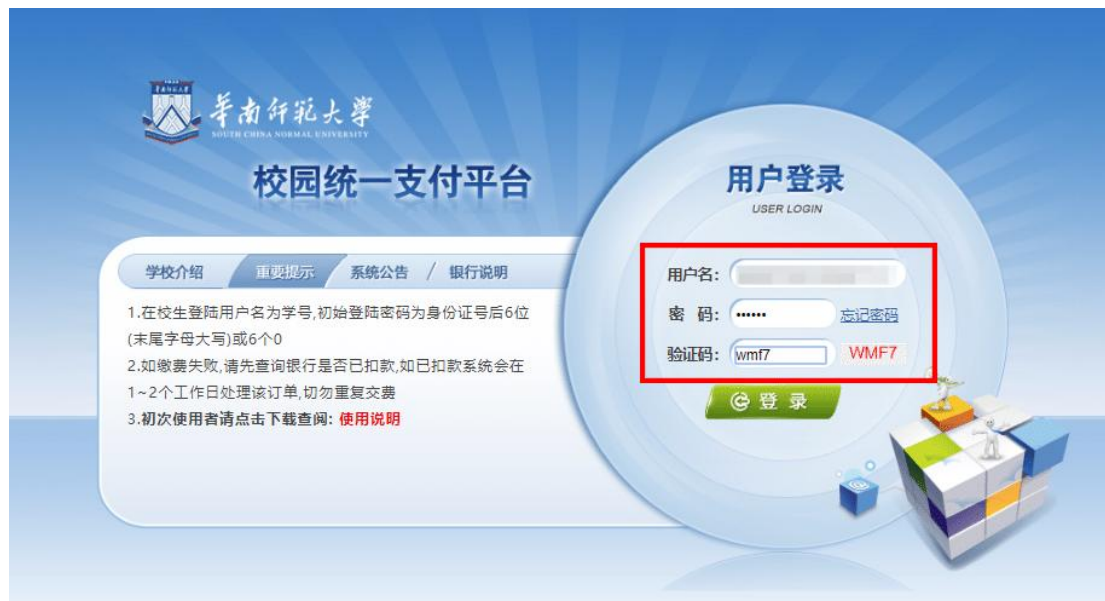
華南師範大學
SOUTH CHINA NORMAL UNIVERSITY

校园统一支付平台

学校介绍 重要提示 系统公告 / 银行说明

1.在校生登陆用户名为学号,初始登陆密码为身份证号后6位(末尾字母大写)或6个0
2.如缴费失败,请先查询银行是否已扣款,如已扣款系统会在1~2个工作日处理该订单,切勿重复交费
3.初次使用者请点击下载查阅: 使用说明

用户登录
USER LOGIN

用户名: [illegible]
密 码: •••••• 忘记密码
验证码: wmf7 WMF7

登 录